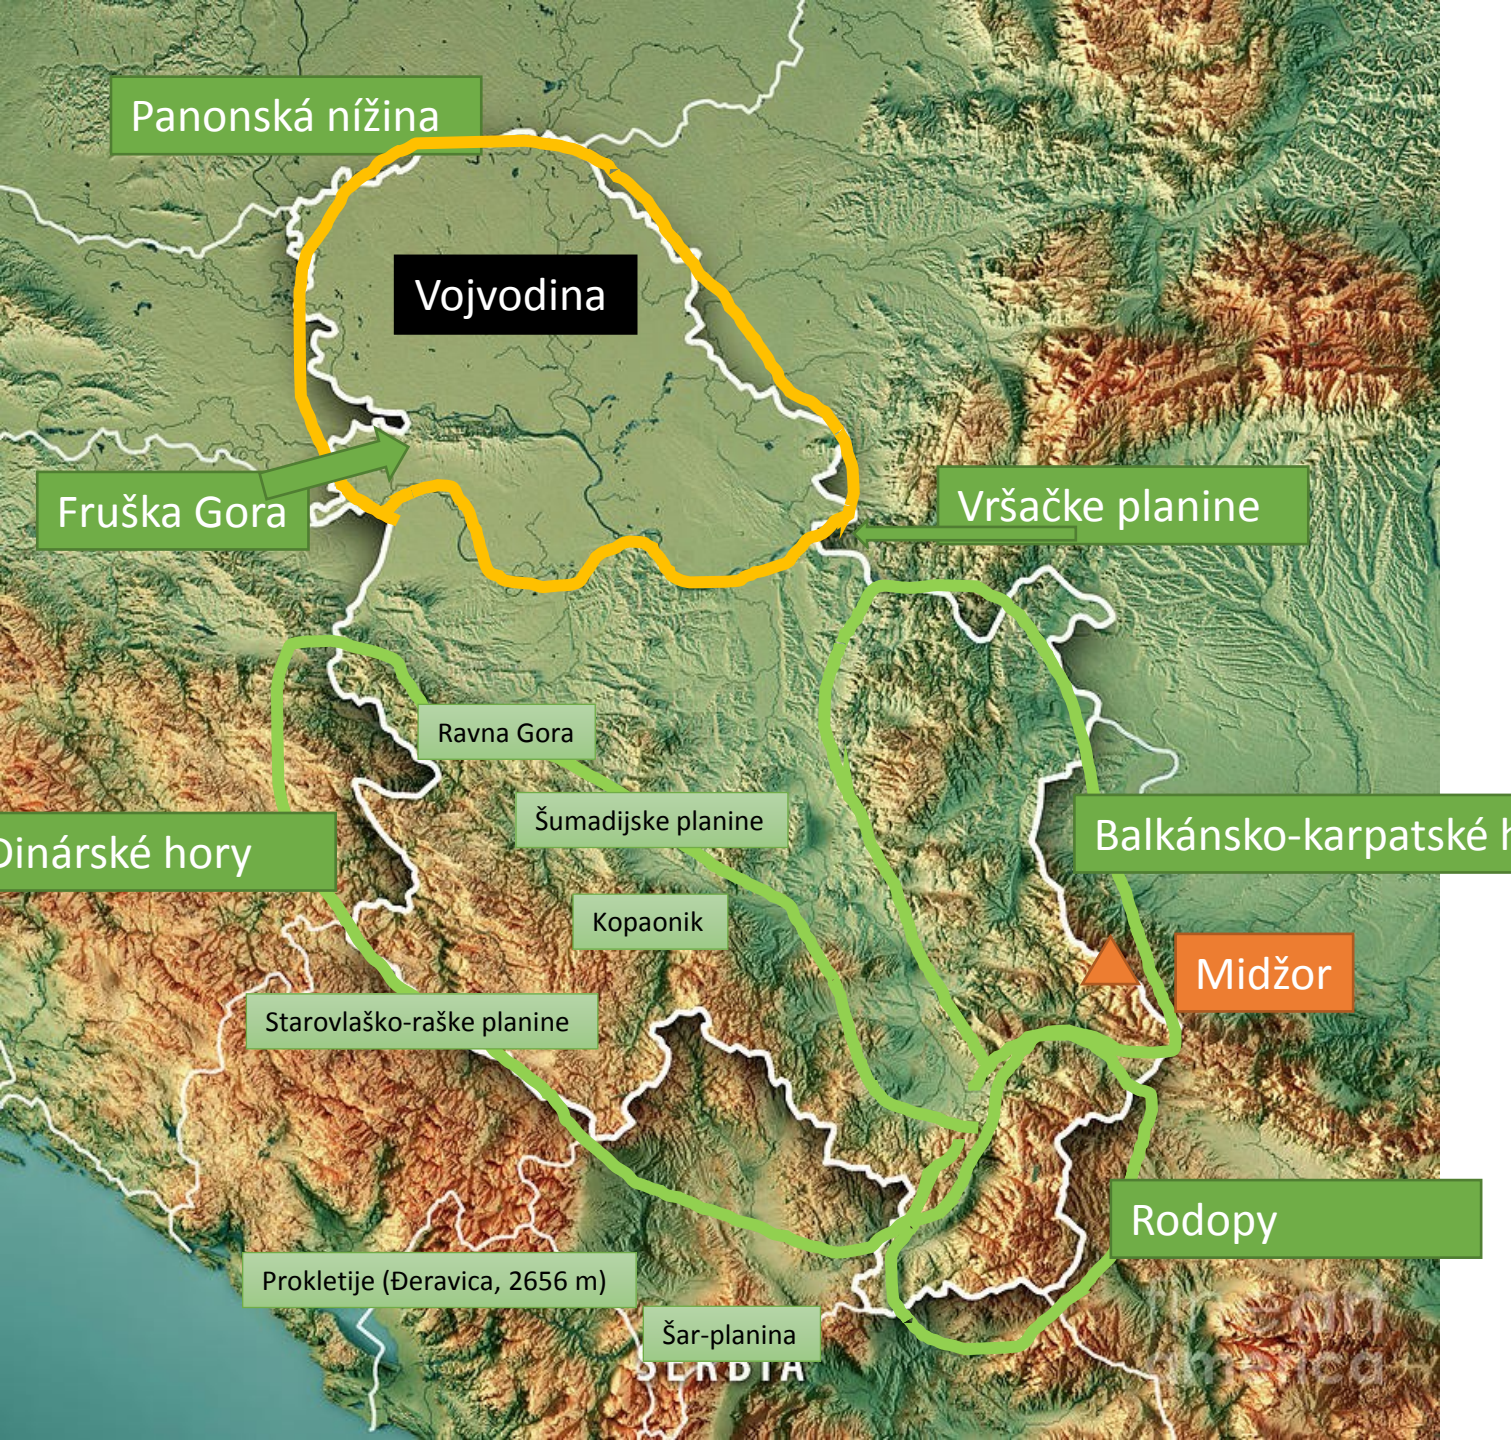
Panonská nížina

Vojvodina

Fruška Gora

Vršačke planine

Ravna Gora

Šumadijske planine

Dinárské hory

Balkánsko-karpatské h

Kopaonik

Midžor

Starovlaško-raške planine

Rodopy

Prokletije (Đeravica, 2656 m)

Šar-planina

SERBIA

fineart america